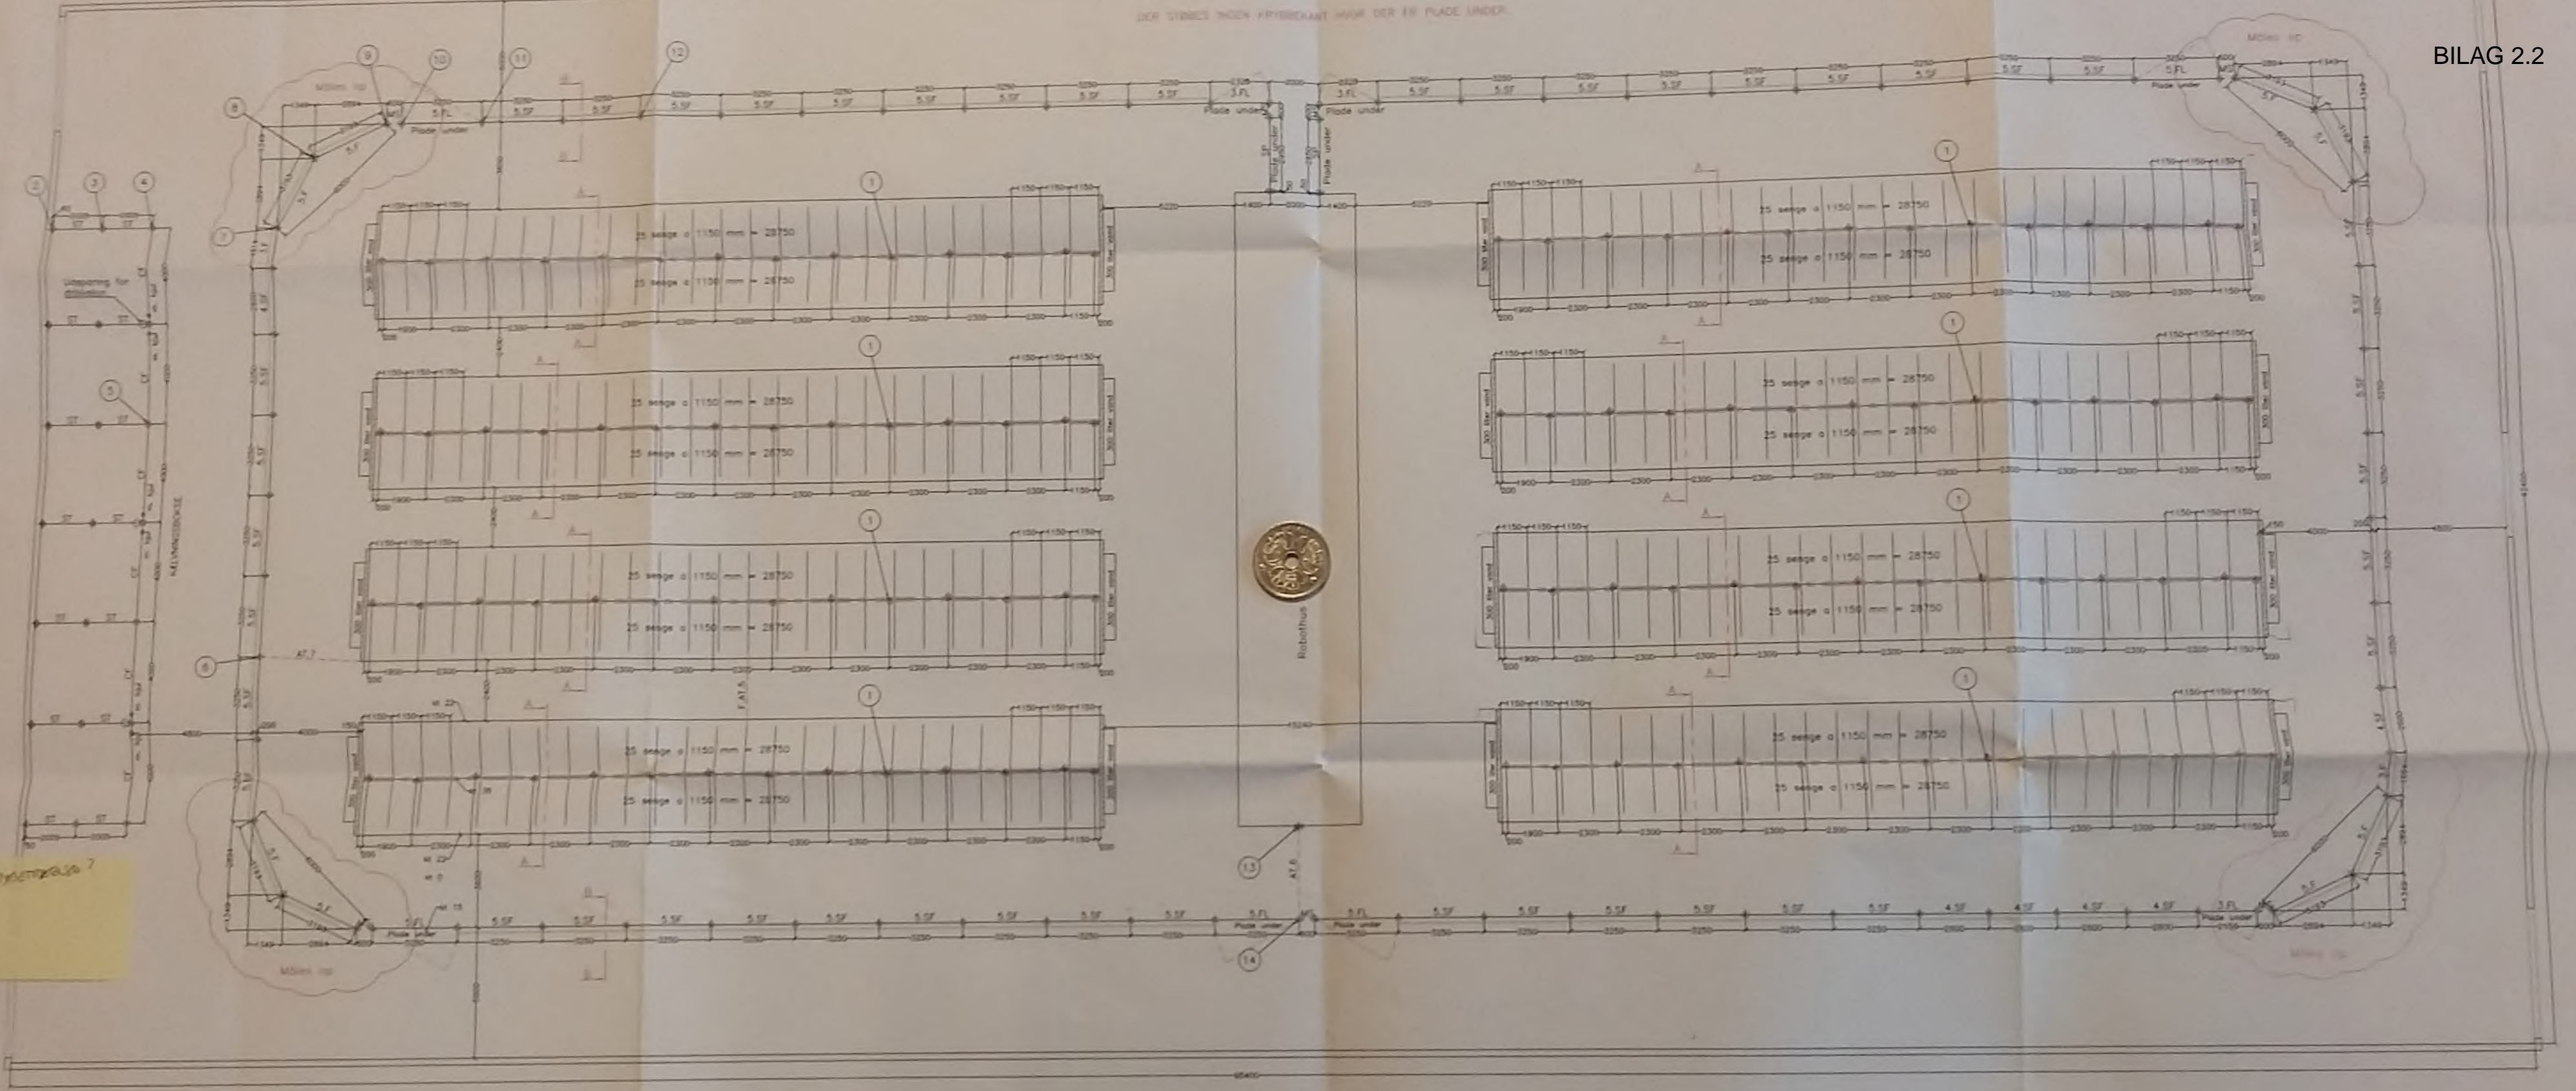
BILAG 2.2

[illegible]

25 sæge a 1150 mm = 28750

25 sæge a 1150 mm = 28750

25 sæge a 1150 mm = 28750

25 sæge a 1150 mm = 28750

25 sæge a 1150 mm = 28750

25 sæge a 1150 mm = 28750

25 sæge a 1150 mm = 28750

25 sæge a 1150 mm = 28750

25 sæge a 1150 mm = 28750

25 sæge a 1150 mm = 28750

25 sæge a 1150 mm = 28750

25 sæge a 1150 mm = 28750

25 sæge a 1150 mm = 28750

25 sæge a 1150 mm = 28750

25 sæge a 1150 mm = 28750

25 sæge a 1150 mm = 28750

Robothus

Plade under

Plade under

Plade under

Plade under

Plade under

Plade under

Plade under

5.SF

5.SF

3.FL

3.FL

4.SF

1

2

3

4

5

6

7

8

9

10

11

12

13

14

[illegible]